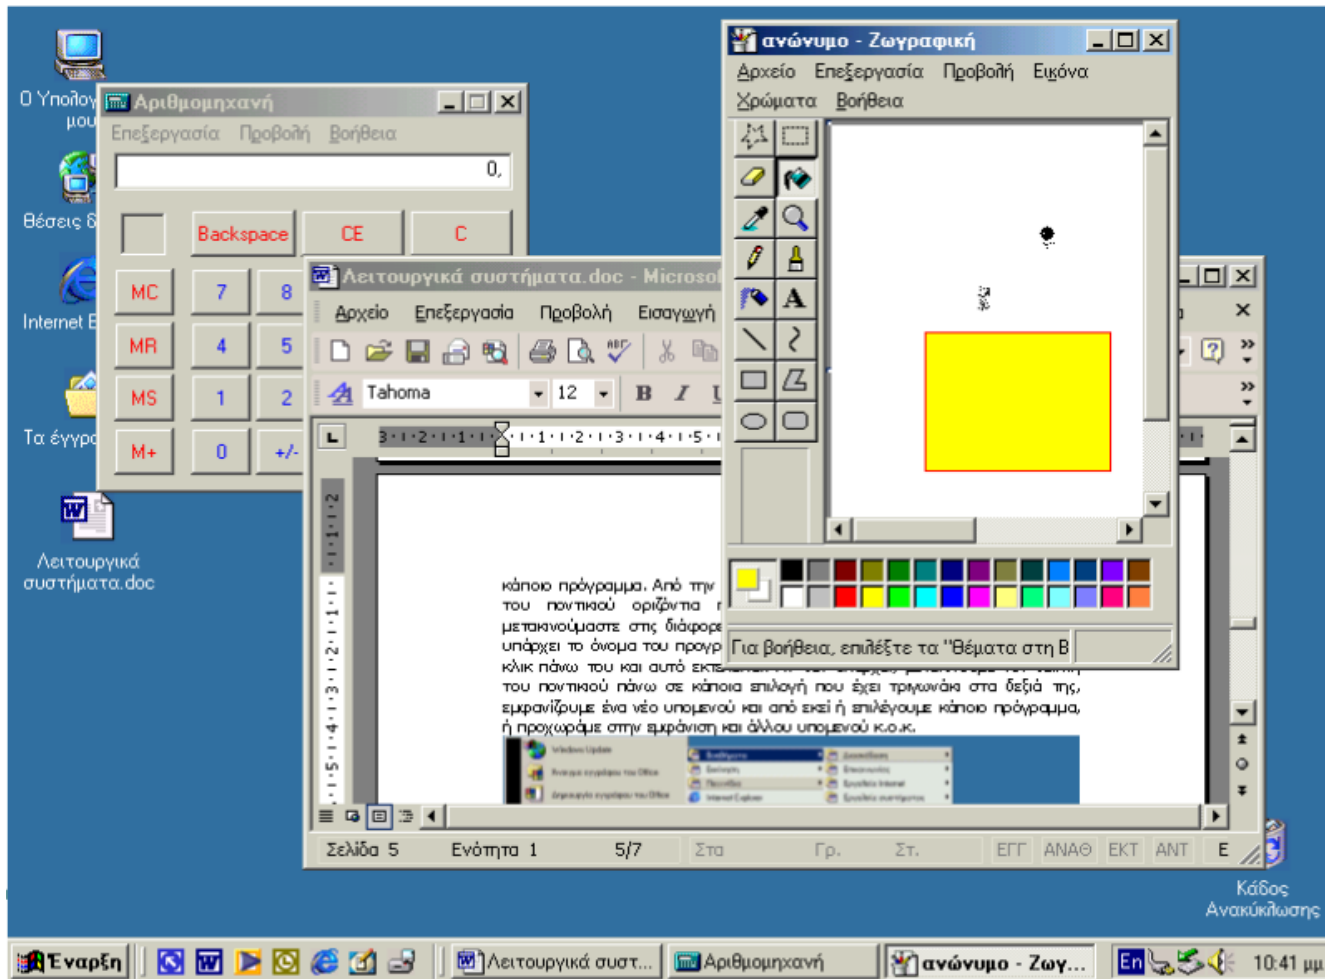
O Υπολογ μου

Θέσεις δ

Internet E

Τα έγγρα

Λειτουργικά συστήματα.doc

Κάδος Ανακύκλωσης

Αριθμομηχανή

Επεξεργασία Προβολή Βοήθεια

0,

Backspace CE C

MC 7 8

MR 4 5

MS 1 2

M+ 0 +/-

ανώνυμο - Ζωγραφική

Αρχείο Επεξεργασία Προβολή Εικόνα

Χρώματα Βοήθεια

A

Για βοήθεια, επιλέξτε τα "Θέματα στη Β

Λειτουργικά συστήματα.doc - Microsof

Αρχείο Επεξεργασία Προβολή Εισαγωγή

Tahoma 12 B I U

κάποιο πρόγραμμα. Από την του ποντικιού ορίζοντια μετακινούμαστε στις διάφορε υπάρχει το όνομα του προγρ κλικ πάνω του και αυτό εκτ του ποντικιού πάνω σε κάποια επιλογή που έχει τριγωνάκι στα δεξιά της, εμφανίζουμε ένα νέο υπομενού και από εκεί ή επιλέγουμε κάποιο πρόγραμμα, ή προχωράμε στην εμφάνιση και άλλου υπομενού κ.ο.κ.

Windows Update

Σελίδα 5 Ενότητα 1 5/7 Στα Γρ. Στ. ΕΓΓ ΑΝΑΘ ΕΚΤ ΑΝΤ Ε

Έναρξη Λειτουργικά συστ... Αριθμομηχανή ανώνυμο - Ζωγ... En 10:41 μμ